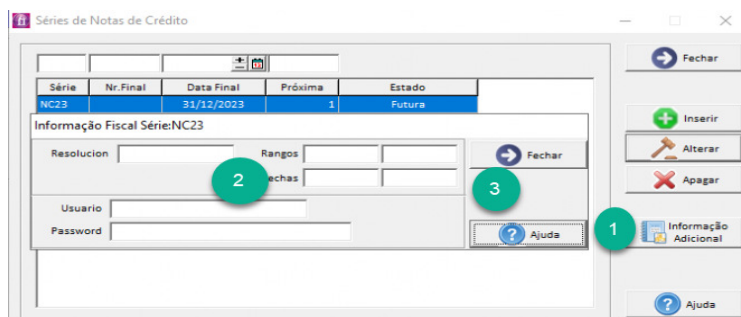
Séries de Notas de Crédito

| Série | Nr.Final | Data Final | Próxima | Estado |
|---|---|---|---|---|
| NC23 | | 31/12/2023 | 1 | Futura |

Informação Fiscal Série:NC23

Resolucion

Rangos

echas

2

Fechar

3

Usuario

Password

Ajuda

Fechar

Inserir

Alterar

Apagar

1

Informação Adicional

Ajuda